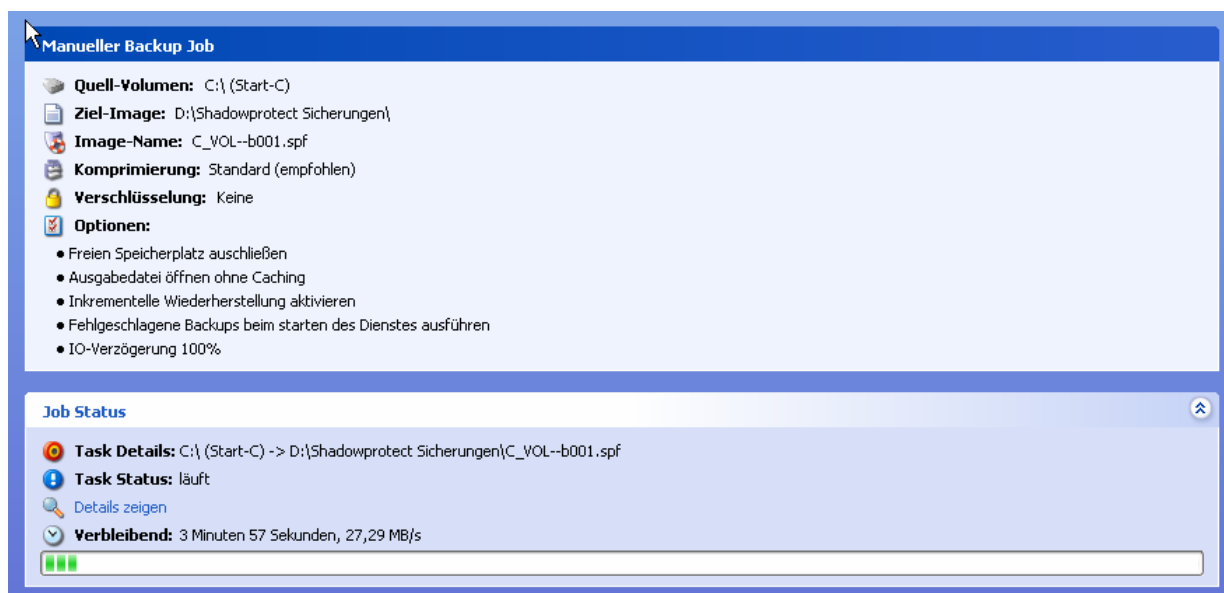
Manueller Backup Job

Quell-Volumen: C:\ (Start-C)
Ziel-Image: D:\Shadowprotect Sicherungen\
Image-Name: C_VOL--b001.spf
Komprimierung: Standard (empfohlen)
Verschlüsselung: Keine
Optionen:
• Freien Speicherplatz auschließen
• Ausgabedatei öffnen ohne Caching
• Inkrementelle Wiederherstellung aktivieren
• Fehlgeschlagene Backups beim starten des Dienstes ausführen
• IO-Verzögerung 100%

Job Status

Task Details: C:\ (Start-C) -> D:\Shadowprotect Sicherungen\C_VOL--b001.spf
Task Status: läuft
Details zeigen
Verbleibend: 3 Minuten 57 Sekunden, 27,29 MB/s